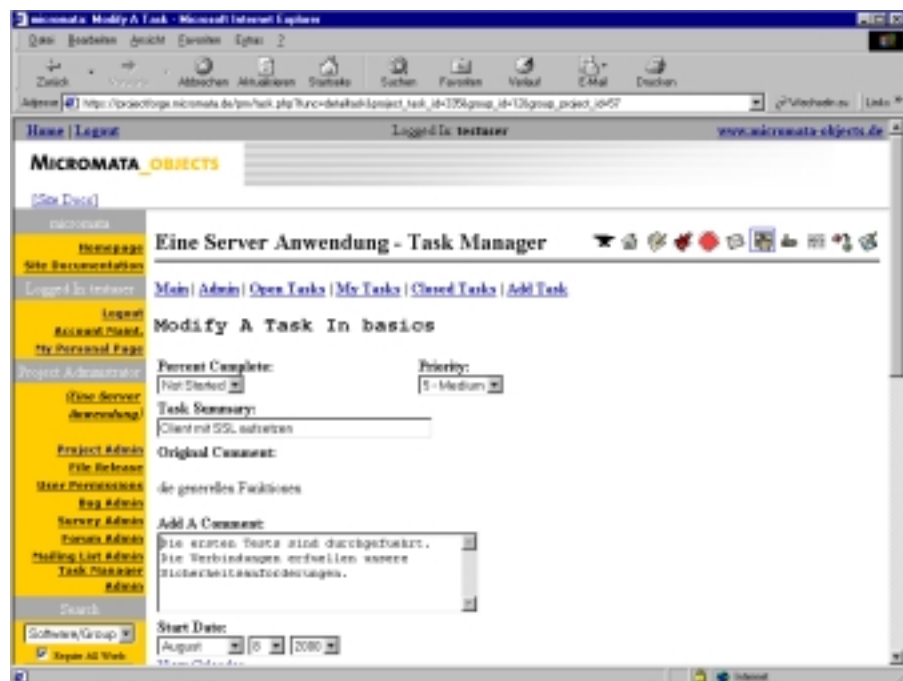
micromata: Modify A Task - Microsoft Internet Explorer

Datei Bearbeiten Ansicht Favoriten Extras ?

Zurück Vorwärts Abbrechen Aktualisieren Startseite Suchen Favoriten Verlauf E-Mail Drucken

Adresse https://projectforge.micromata.de/pm/task.php?func=detailtask&project_task_id=335&group_id=12&group_project_id=57

Wechseln zu Links

Home | Logout

Logged In: testuser

www.micromata-objects.de

MICROMATA OBJECTS

[Site Docs]

micromata

Homepage
Site Documentation

Logged In: testuser

Logout
Account Maint.
My Personal Page

Project Administrator

(Eine Server Anwendung)

Project Admin
File Release
User Permissions
Bug Admin
Survey Admin
Forum Admin
Mailing List Admin
Task Manager Admin

Search

Software/Group

Require All Words

Eine Server Anwendung - Task Manager

Main | Admin | Open Tasks | My Tasks | Closed Tasks | Add Task

Modify A Task In basios

Percent Complete:
Not Started

Priority:
5 - Medium

Task Summary:
Client mit SSL aufsetzen

Original Comment:

die generellen Funktionen

Add A Comment:
Die ersten Tests sind durchgefuehrt.
Die Verbindungen erfuellen unsere
Sicherheitsanforderungen.

Start Date:
August 8 2000

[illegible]

Internet